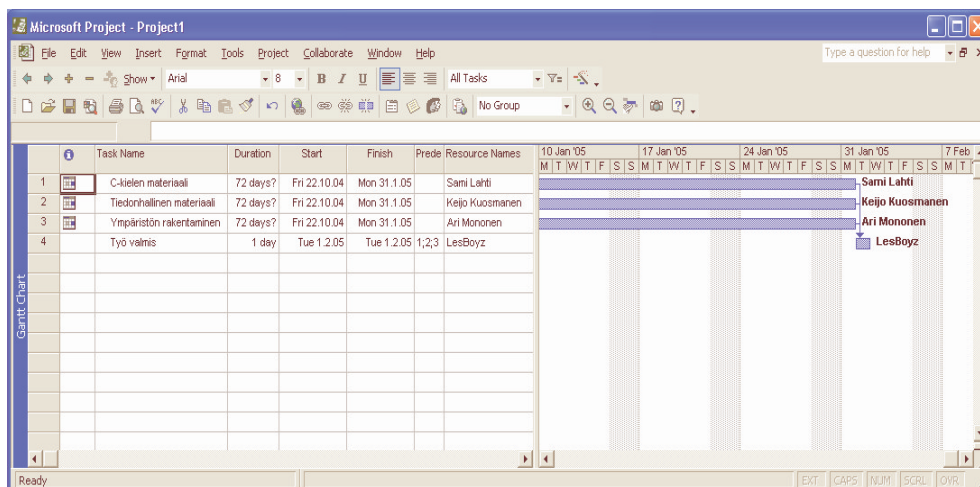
Microsoft Project - Project1

File Edit View Insert Format Tools Project Collaborate Window Help

Type a question for help

Show ▾ Arial 8 B I U All Tasks

No Group

|  |  | Task Name | Duration | Start | Finish | Prede | Resource Names |
|---|---|---|---|---|---|---|---|
| 1 |  | C-kielen materiaali | 72 days? | Fri 22.10.04 | Mon 31.1.05 |  | Sami Lahti |
| 2 |  | Tiedonhallinen materiaali | 72 days? | Fri 22.10.04 | Mon 31.1.05 |  | Keijo Kuosmanen |
| 3 |  | Ympäristön rakentaminen | 72 days? | Fri 22.10.04 | Mon 31.1.05 |  | Ari Mononen |
| 4 |  | Työ valmis | 1 day | Tue 1.2.05 | Tue 1.2.05 | 1;2;3 | LesBoyz |

10 Jan '05 17 Jan '05 24 Jan '05 31 Jan '05 7 Feb
M T W T F S S M T W T F S S M T W T F S S M T W T F S S M T

Sami Lahti
Keijo Kuosmanen
Ari Mononen
LesBoyz

Gantt Chart

Ready

EXT CAPS NUM SCRL OVR